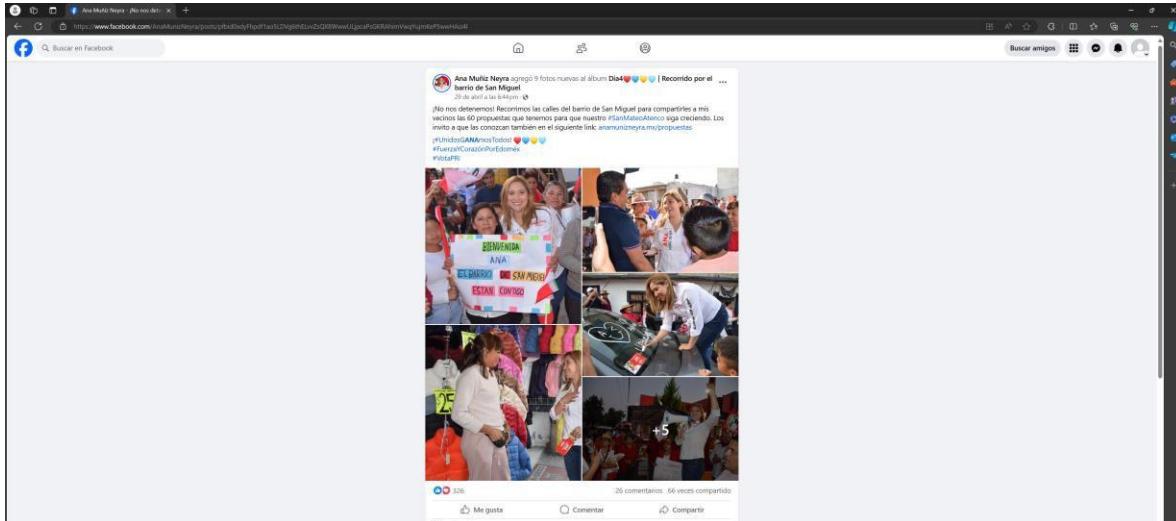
Ana Muñiz Neyra - ¡No nos dete ×

https://www.facebook.com/AnaMunizNeyra/posts/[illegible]

Buscar en Facebook

Buscar amigos

Ana Muñiz Neyra agregó 9 fotos nuevas al álbum Día4❤️💙💛🩵 | Recorrido por el barrio de San Miguel
29 de abril a las 6:44 pm ·

¡No nos detenemos! Recorrimos las calles del barrio de San Miguel para compartirles a mis vecinos las 60 propuestas que tenemos para que nuestro #SanMateoAtenco siga creciendo. Los invito a que las conozcan también en el siguiente link: anamunizneyra.mx/propuestas

¡#UnidosGANAmosTodos! ❤️💙💛🩵
#FuerzaYCorazónPorEdoméx
#VotaPRI

BIENVENIDA ANA
EL BARRIO DE SAN MIGUEL
ESTÁ CONTIGO

+5

326

26 comentarios 66 veces compartido

Me gusta
Comentar
Compartir